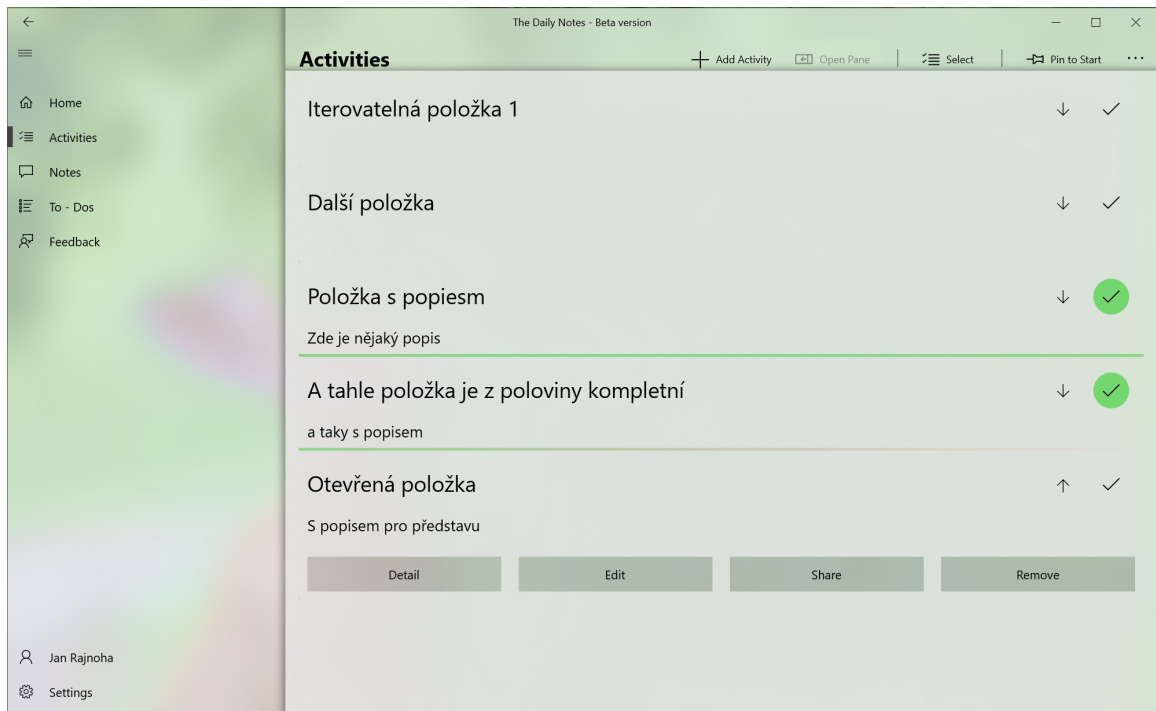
The Daily Notes - Beta version

Home
Activities
Notes
To - Dos
Feedback

Activities

Add Activity
Open Pane
Select
Pin to Start
...

Iterovatelná položka 1

Další položka

Položka s popiesm

Zde je nějaký popis

A tahle položka je z poloviny kompletní

a taky s popisem

Otevřená položka

S popisem pro představu

Detail
Edit
Share
Remove

Jan Rajnoha
Settings